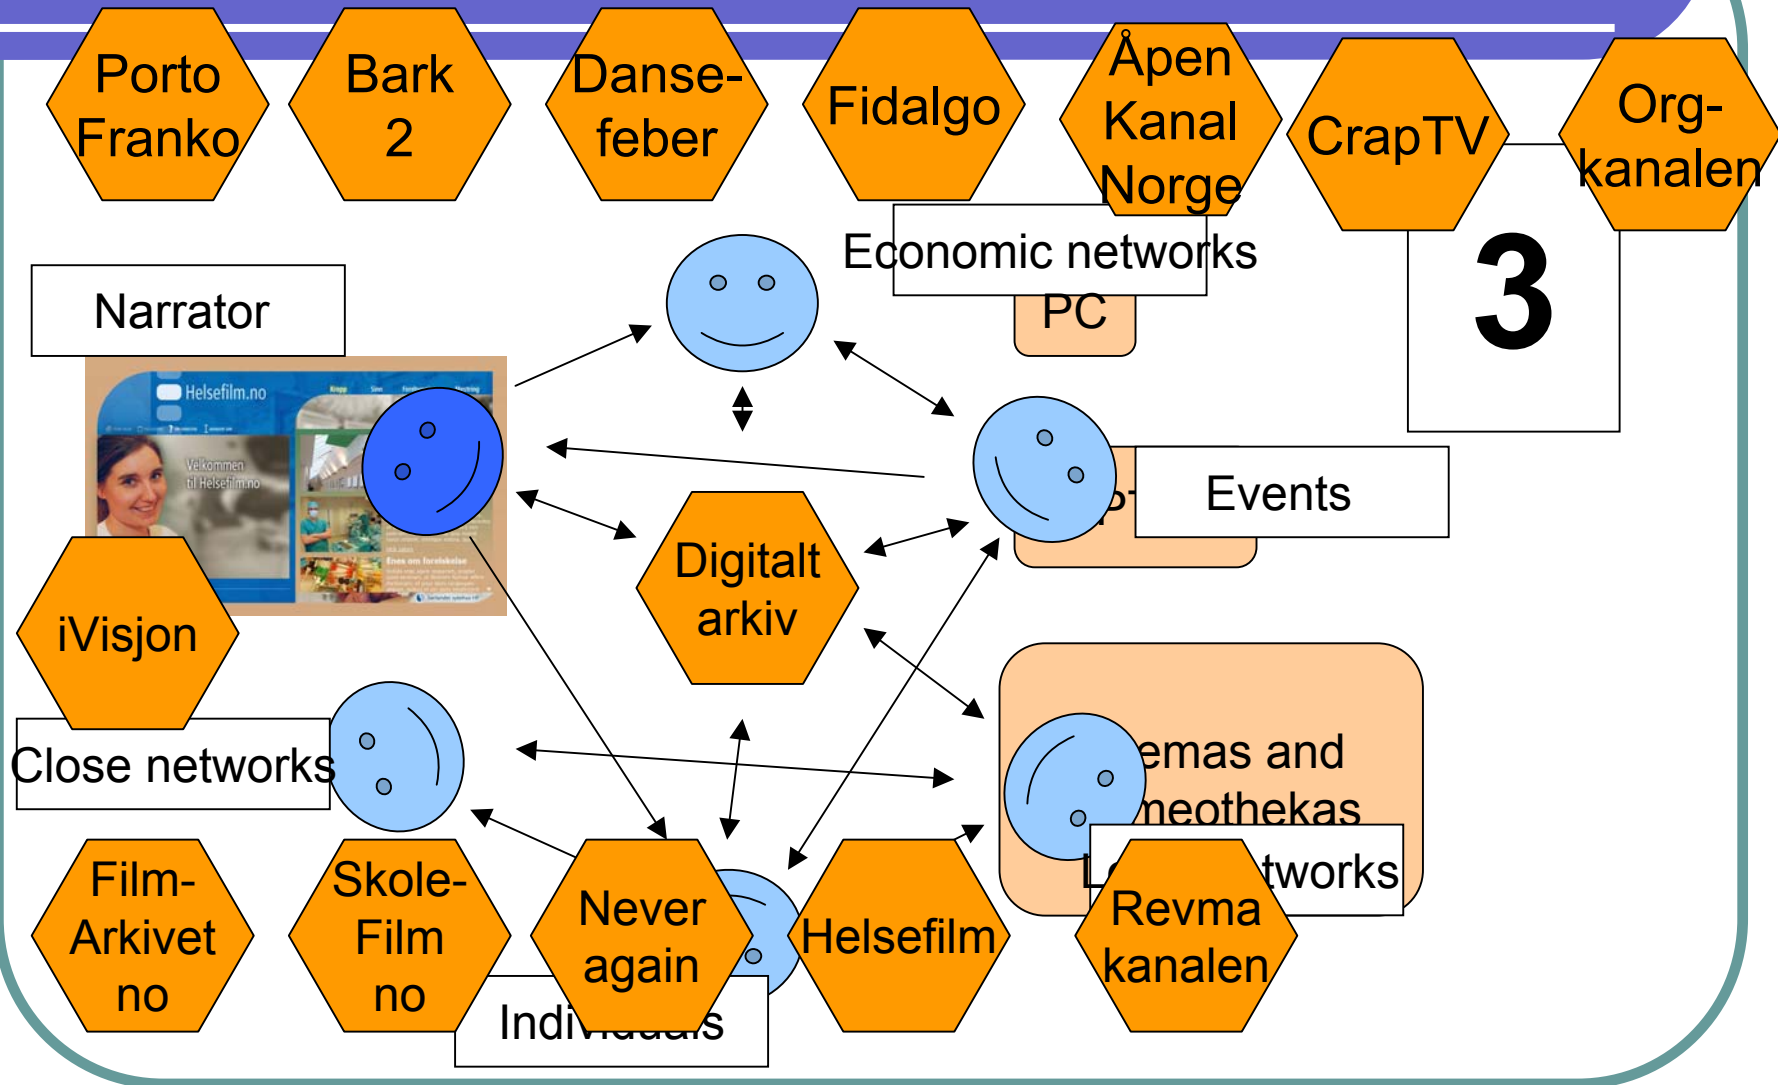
Porto Franko

Bark 2

Danse-feber

Fidalgo

Åpen Kanal Norge

CrapTV

Org-kanalen

Economic networks

PC

3

Narrator

Helsefilm.no

Velkommen til Helsefilm.no

Events

Digitalt arkiv

iVisjon

Close networks

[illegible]emas and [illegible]neothekas

L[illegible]tworks

Film-Arkivet no

Skole-Film no

Never again

Helsefilm

Revma kanalen

Indi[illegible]s